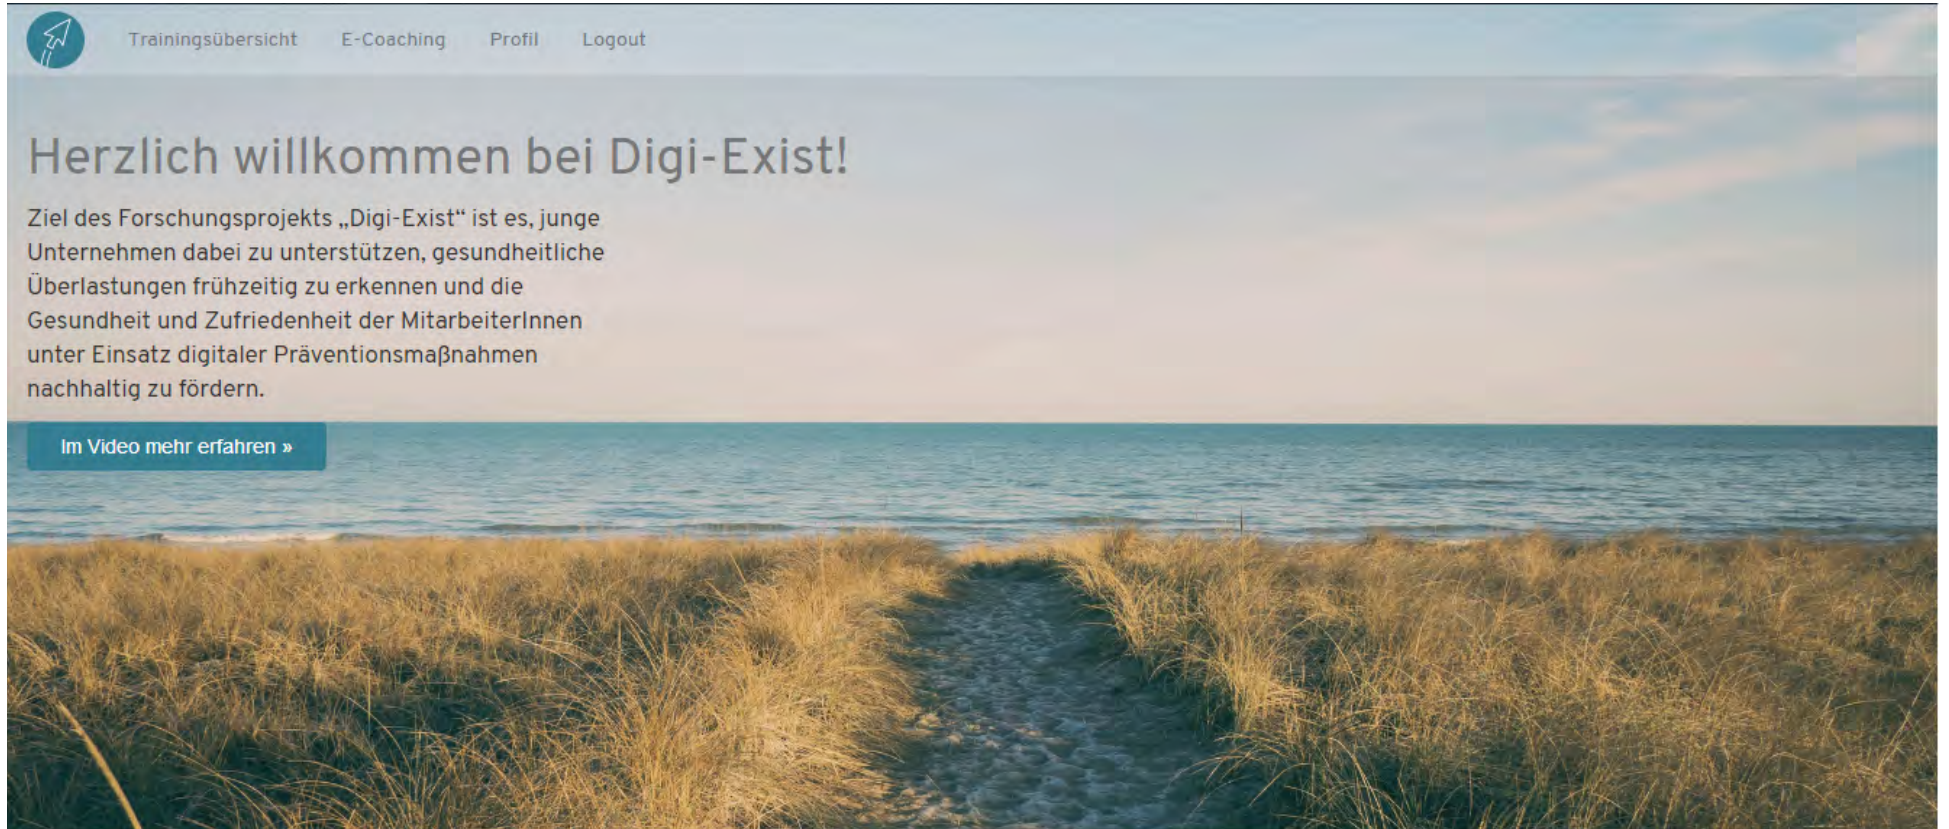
Trainingsübersicht E-Coaching Profil Logout

Herzlich willkommen bei Digi-Exist!

Ziel des Forschungsprojekts „Digi-Exist“ ist es, junge Unternehmen dabei zu unterstützen, gesundheitliche Überlastungen frühzeitig zu erkennen und die Gesundheit und Zufriedenheit der MitarbeiterInnen unter Einsatz digitaler Präventionsmaßnahmen nachhaltig zu fördern.

Im Video mehr erfahren »